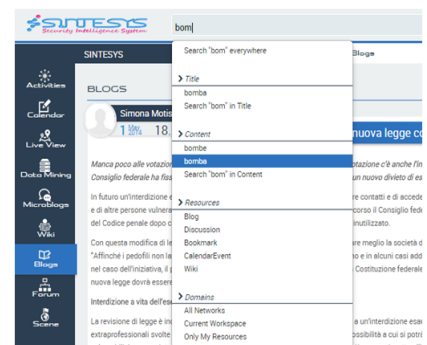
SINTESYS
Security Intelligence System

bom|

SINTESYS

Blogs

Activities

Calendar

Live View

Data Mining

Microblogs

Wiki

Blogs

Forum

Scene

BLOGS

Simona Motis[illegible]
1 May 2014 18:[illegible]

nuova legge co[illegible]

Manca poco alle votazioni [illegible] votazione c'è anche l'in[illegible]
Consiglio federale ha fis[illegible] un nuovo divieto di es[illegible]

In futuro un'interdizione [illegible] contatti e di acced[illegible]
e di altre persone vulnera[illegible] corso il Consiglio fede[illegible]
del Codice penale dopo c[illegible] inutilizzato.

Con questa modifica di le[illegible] are meglio la società d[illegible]
"Affinché i pedofili non la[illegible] e in alcuni casi add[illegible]
nel caso dell'iniziativa, il p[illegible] Costituzione federal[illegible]
nuova legge dovrà essere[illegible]

Interdizione a vita dell'es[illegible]

La revisione di legge è in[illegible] a un'interdizione esa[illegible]
extraprofessionali svolte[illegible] ossibilità a cui si potr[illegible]

Search "bom" everywhere

Title
bomba
Search "bom" in Title

Content
bombe
bomba
Search "bom" in Content

Resources
Blog
Discussion
Bookmark
CalendarEvent
Wiki

Domains
All Networks
Current Workspace
Only My Resources